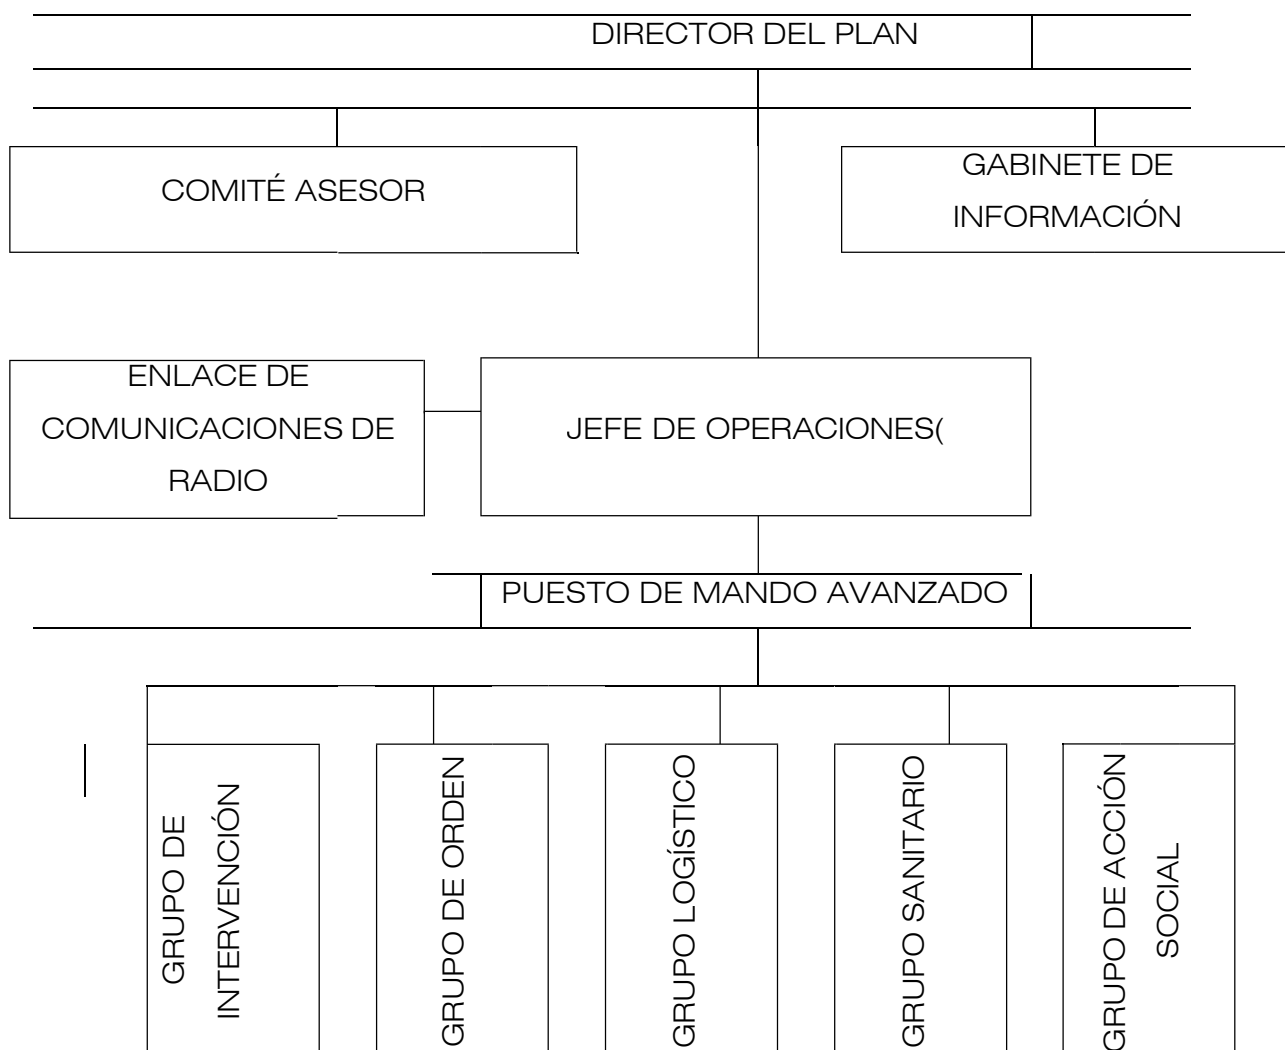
DIRECTOR DEL PLAN

COMITÉ ASESOR

GABINETE DE INFORMACIÓN

ENLACE DE COMUNICACIONES DE RADIO

JEFE DE OPERACIONES(

PUESTO DE MANDO AVANZADO

GRUPO DE INTERVENCIÓN

GRUPO DE ORDEN

GRUPO LOGÍSTICO

GRUPO SANITARIO

GRUPO DE ACCIÓN SOCIAL